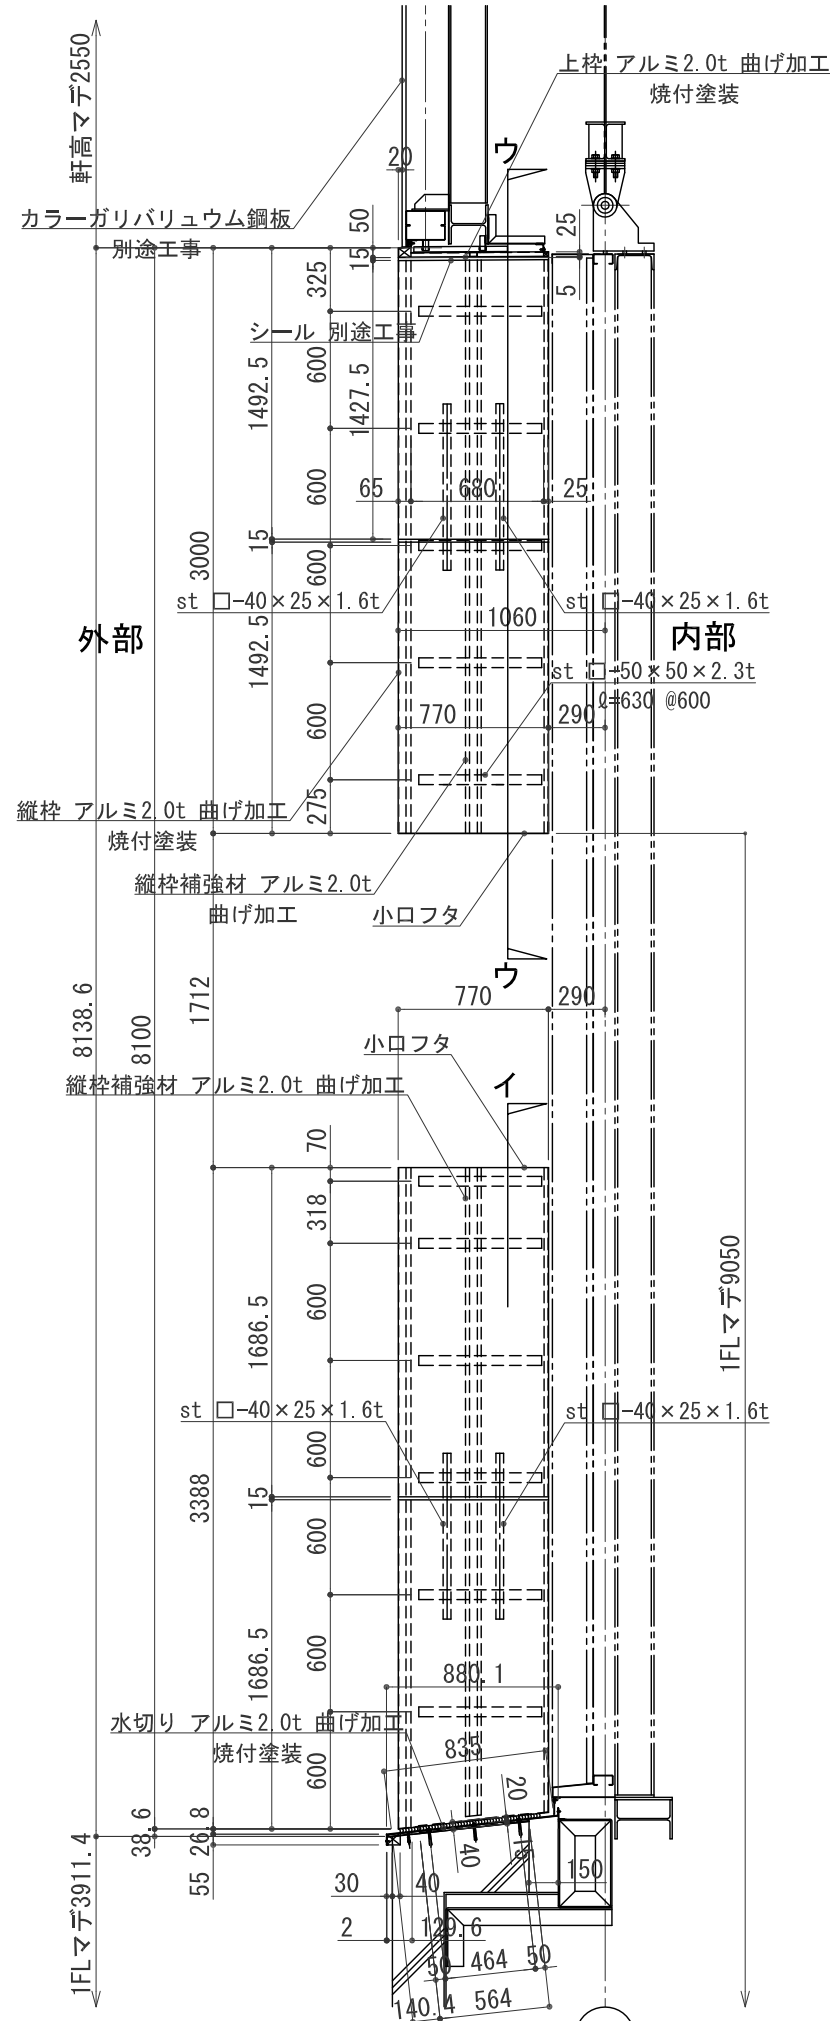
軒高マデ2550

上枠 アルミ2.0t 曲げ加工
焼付塗装

20
ウ
50
カラーガリバリュウム鋼板
別途工事
15
25
5
325
シール 別途工事
600
1492.5
1427.5
600
65
680
25
15
3000
600
st □-40×25×1.6t
st □-40×25×1.6t
外部
1060
内部
1492.5
st □-50×50×2.3t
ℓ=630 @600
770
290
600
縦枠 アルミ2.0t 曲げ加工
焼付塗装
275
縦枠補強材 アルミ2.0t
曲げ加工
小口フタ
ウ
1712
770
290
8138.6
8100
小口フタ
縦枠補強材 アルミ2.0t 曲げ加工
イ
70
318
1FLマデ9050
600
1686.5
st □-40×25×1.6t
st □-40×25×1.6t
600
3388
15
600
600
1686.5
880.1
水切り アルミ2.0t 曲げ加工
焼付塗装
835
600
20
38.6
8
26
40
15
150
55
30
40
1FLマデ3911.4
2
129.6
50
464
50
140.4
564